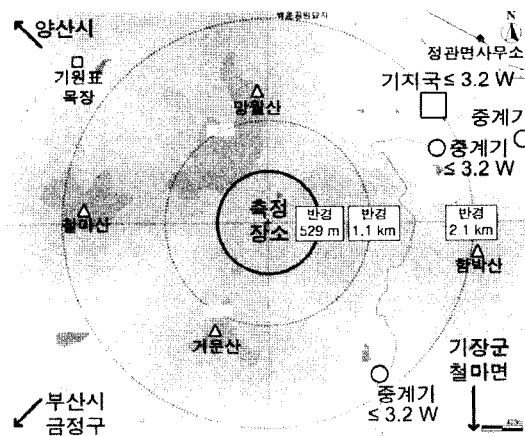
↖양산시

개요 참여단지

N

정관면사무소

기원표 목장

기지국≤ 3.2 W

망월산

중계기

중계기 ≤ 3.2 W

철마산

측정 장소

반경 529 m

반경 1.1 km

반경 2.1 km

함박산

거문산

기장군 철마면

중계기 ≤ 3.2 W

↙부산시 금정구